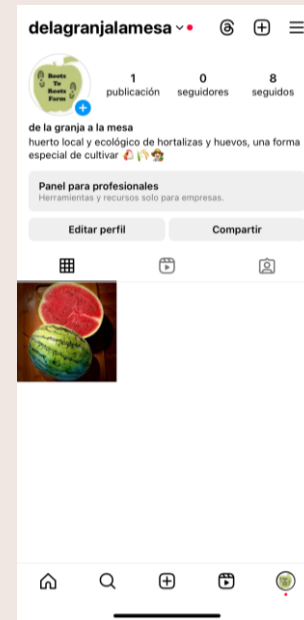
delagranjalamesa

Roots To Roots Farm

1
publicación

0
seguidores

8
seguidos

de la granja a la mesa
huerto local y ecológico de hortalizas y huevos, una forma especial de cultivar 🐔🌾👩‍🌾

Panel para profesionales
Herramientas y recursos solo para empresas.

Editar perfil

Compartir